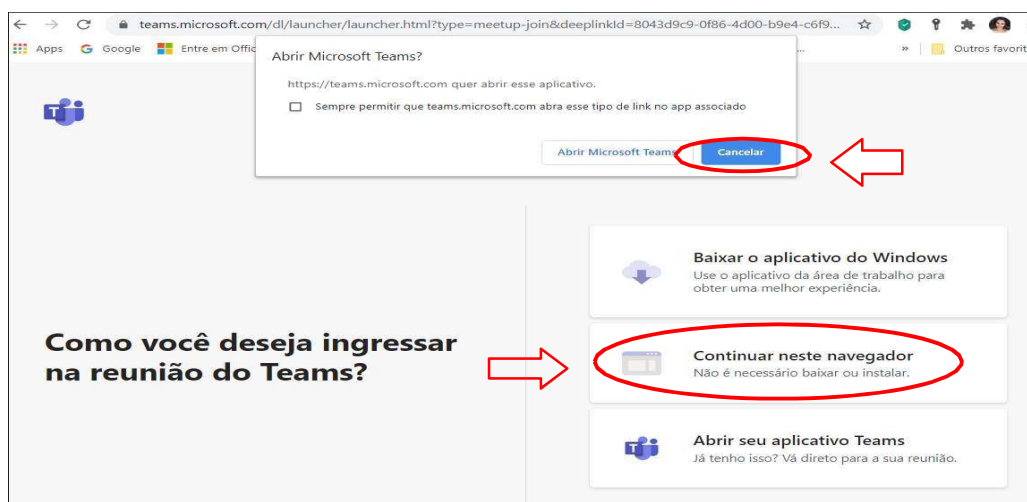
teams.microsoft.com/dl/launcher/launcher.html?type=meetup-join&deeplinkId=8043d9c9-0f86-4d00-b9e4-c6f9...

Apps Google Entre em Offic

» Outros favorit

Abrir Microsoft Teams?

https://teams.microsoft.com quer abrir esse aplicativo.

Sempre permitir que teams.microsoft.com abra esse tipo de link no app associado

Abrir Microsoft Teams Cancelar

Baixar o aplicativo do Windows
Use o aplicativo da área de trabalho para obter uma melhor experiência.

Como você deseja ingressar na reunião do Teams?

Continuar neste navegador
Não é necessário baixar ou instalar.

Abrir seu aplicativo Teams
Já tenho isso? Vá direto para a sua reunião.